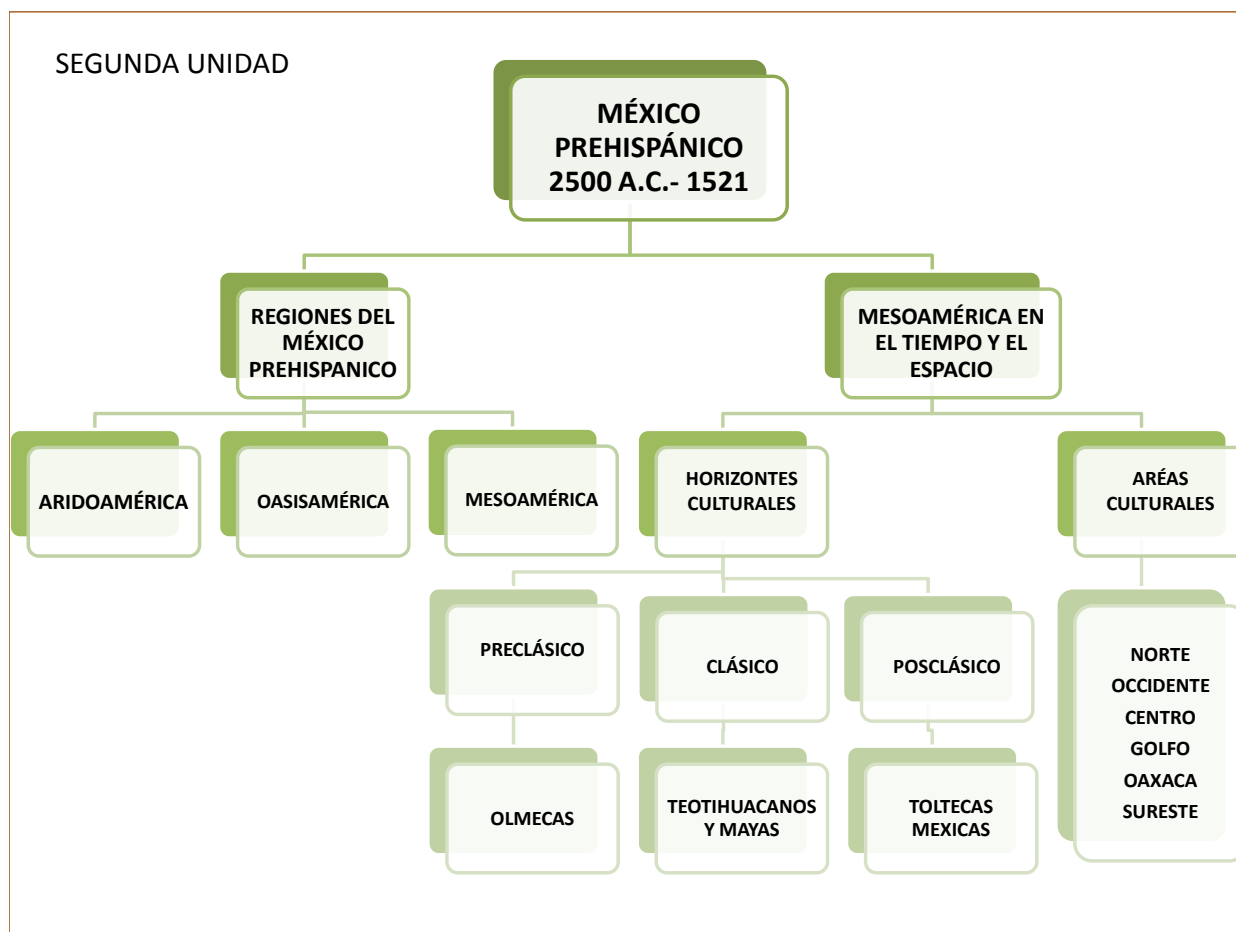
SEGUNDA UNIDAD

MÉXICO PREHISPÁNICO 2500 A.C.- 1521

REGIONES DEL MÉXICO PREHISPANICO

MESOAMÉRICA EN EL TIEMPO Y EL ESPACIO

ARIDOAMÉRICA

OASISAMÉRICA

MESOAMÉRICA

HORIZONTES CULTURALES

ARÉAS CULTURALES

PRECLÁSICO

CLÁSICO

POSCLÁSICO

NORTE
OCCIDENTE
CENTRO
GOLFO
OAXACA
SURESTE

OLMECAS

TEOTIHUACANOS Y MAYAS

TOLTECAS MEXICAS